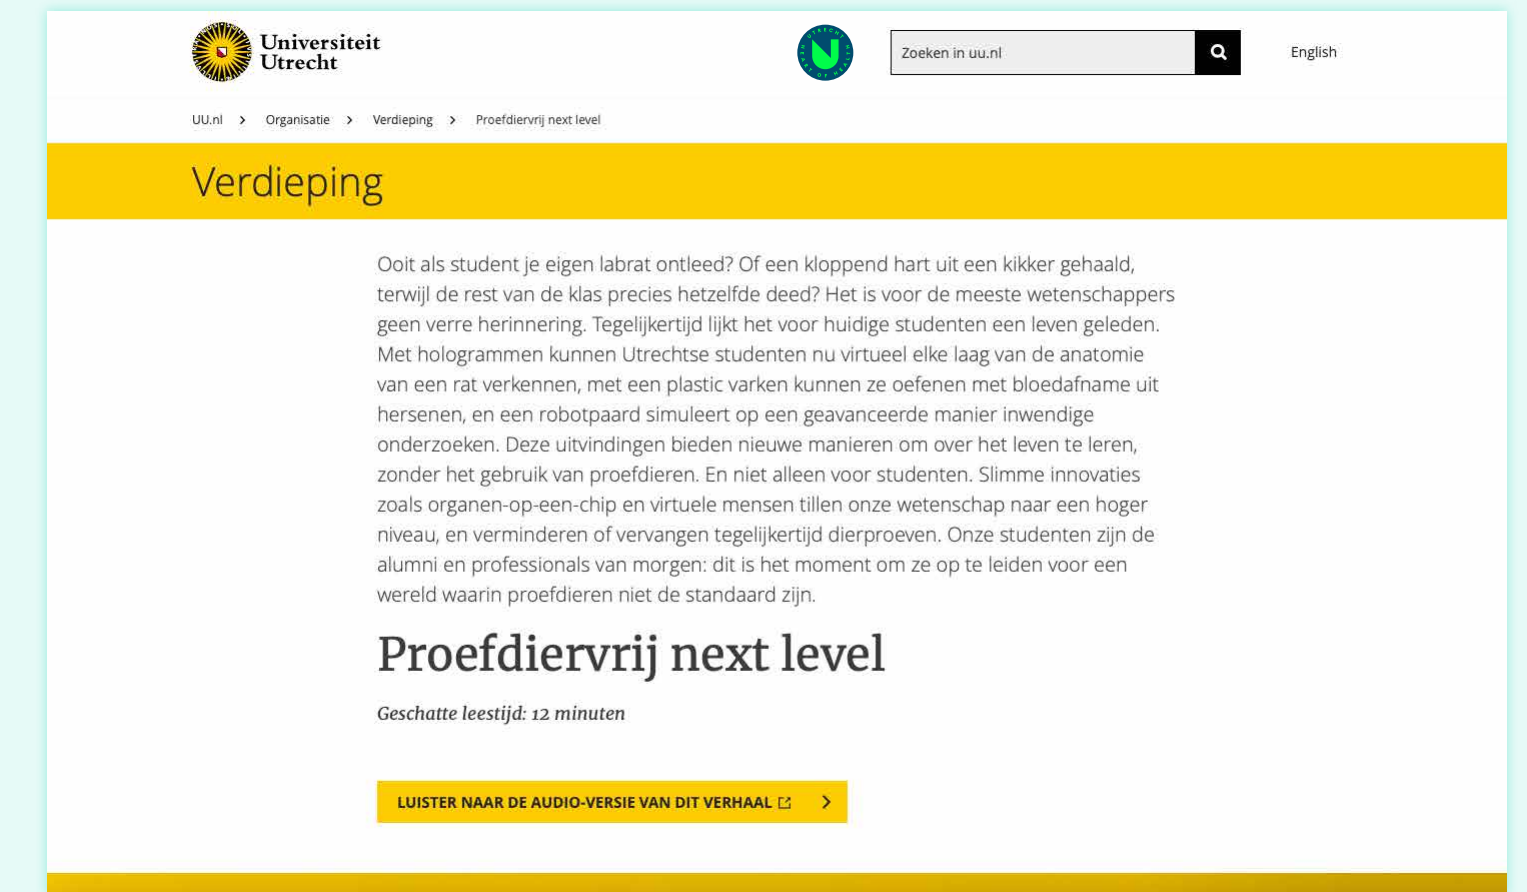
Universiteit Utrecht

Zoeken in uu.nl

English

UU.nl > Organisatie > Verdieping > Proefdiervrij next level

Verdieping

Ooit als student je eigen labrat ontleed? Of een kloppend hart uit een kikker gehaald, terwijl de rest van de klas precies hetzelfde deed? Het is voor de meeste wetenschappers geen verre herinnering. Tegelijkertijd lijkt het voor huidige studenten een leven geleden. Met hologrammen kunnen Utrechtse studenten nu virtueel elke laag van de anatomie van een rat verkennen, met een plastic varken kunnen ze oefenen met bloedafname uit hersenen, en een robotpaard simuleert op een geavanceerde manier inwendige onderzoeken. Deze uitvindingen bieden nieuwe manieren om over het leven te leren, zonder het gebruik van proefdieren. En niet alleen voor studenten. Slimme innovaties zoals organen-op-een-chip en virtuele mensen tillen onze wetenschap naar een hoger niveau, en verminderen of vervangen tegelijkertijd dierproeven. Onze studenten zijn de alumni en professionals van morgen: dit is het moment om ze op te leiden voor een wereld waarin proefdieren niet de standaard zijn.

Proefdiervrij next level

Geschatte leestijd: 12 minuten

LUISTER NAAR DE AUDIO-VERSIE VAN DIT VERHAAL